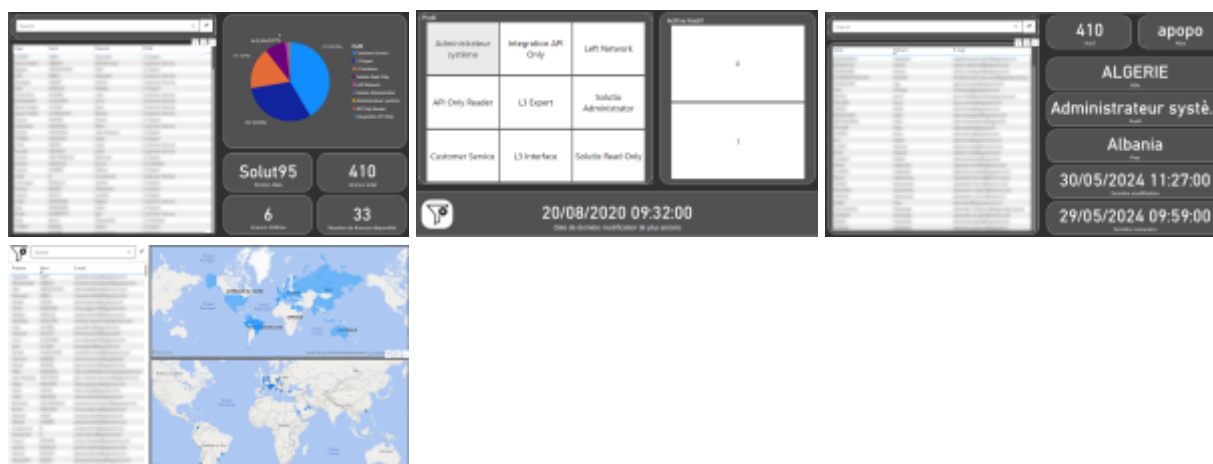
Solut95

410

6

33

Profil

| Administrateur système | Integration API Only | Left Network |
|---|---|---|
| API Only Reader | L3 Expert | Solutie Administrator |
| Customer Service | L3 Interface | Solutie Read Only |

0

1

20/08/2020 09:32:00

Date de dernière modification de plus ancien

410

apopo

ALGERIE

Administrateur systè.

Albania

30/05/2024 11:27:00

29/05/2024 09:59:00